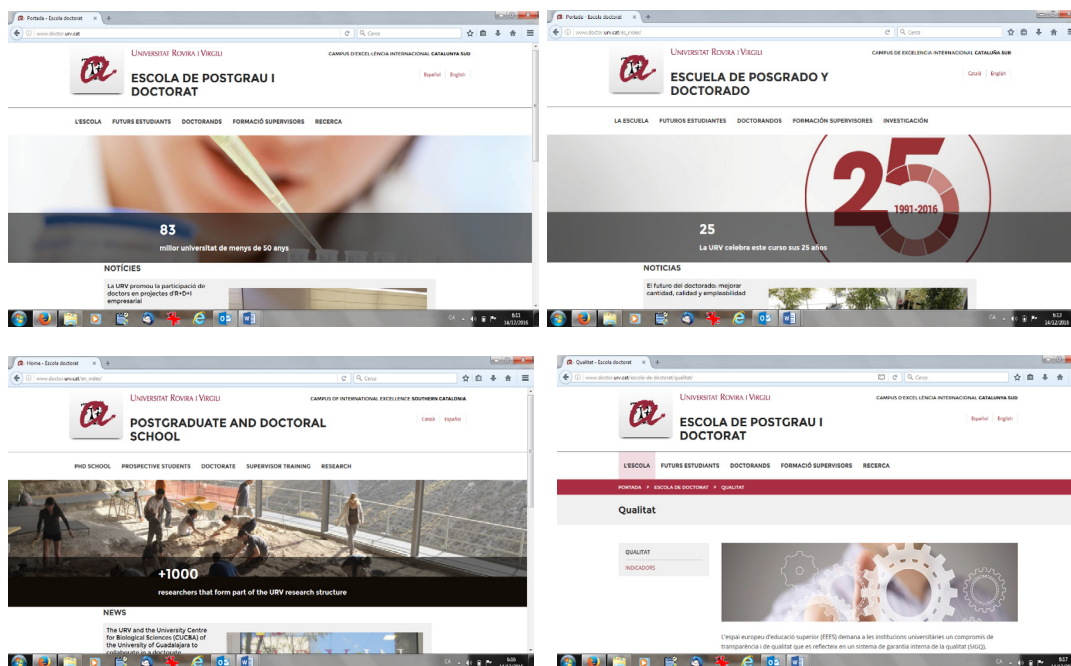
Portada - Escola doctorat

www.doctor.urv.cat

Cerca

UNIVERSITAT ROVIRA I VIRGILI

CAMPUS D'EXCEL·LÈNCIA INTERNACIONAL CATALUNYA SUD

ESCOLA DE POSTGRAU I DOCTORAT

Español English

L'ESCOLA FUTURS ESTUDIANTS DOCTORANDS FORMACIÓ SUPERVISORS RECERCA

83

millor universitat de menys de 50 anys

NOTÍCIES

La URV promou la participació de doctors en projectes d'R+D+I empresarial

CA 8:11 14/12/2016

Portada - Escola doctorat

www.doctor.urv.cat/es_index/

Cerca

UNIVERSITAT ROVIRA I VIRGILI

CAMPUS DE EXCELENCIA INTERNACIONAL CATALUÑA SUD

ESCUELA DE POSGRADO Y DOCTORADO

Català English

LA ESCUELA FUTUROS ESTUDIANTES DOCTORANDOS FORMACIÓN SUPERVISORES INVESTIGACIÓN

25

1991-2016

25

La URV celebra este curso sus 25 años

NOTICIAS

El futuro del doctorado: mejorar cantidad, calidad y empleabilidad

CA 8:12 14/12/2016

Home - Escola doctorat

www.doctor.urv.cat/en_index/

Cerca

UNIVERSITAT ROVIRA I VIRGILI

CAMPUS OF INTERNATIONAL EXCELLENCE SOUTHERN CATALONIA

POSTGRADUATE AND DOCTORAL SCHOOL

Català Español

PHD SCHOOL PROSPECTIVE STUDENTS DOCTORATE SUPERVISOR TRAINING RESEARCH

+1000

researchers that form part of the URV research structure

NEWS

The URV and the University Centre for Biological Sciences (CUCBA) of the University of Guadalajara to collaborate in a doctorate

CA 8:06 14/12/2016

Qualitat - Escola doctorat

www.doctor.urv.cat/escola-de-doctorat/qualitat/

Cerca

UNIVERSITAT ROVIRA I VIRGILI

CAMPUS D'EXCEL·LÈNCIA INTERNACIONAL CATALUNYA SUD

ESCOLA DE POSTGRAU I DOCTORAT

Español English

L'ESCOLA FUTURS ESTUDIANTS DOCTORANDS FORMACIÓ SUPERVISORS RECERCA

PORTADA > ESCOLA DE DOCTORAT > QUALITAT

Qualitat

QUALITAT

INDICADORS

L'espai europeu d'educació superior (EEES) demana a les institucions universitàries un compromís de transparència i de qualitat que es reflecteix en un sistema de garantia interna de la qualitat (SIGQ).

CA 8:17 14/12/2016